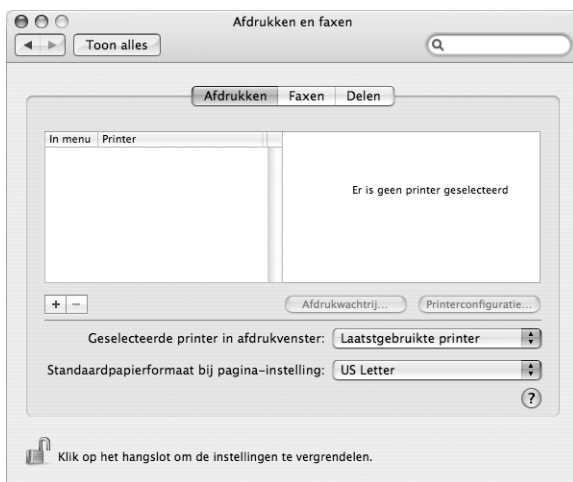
Afdrukken en faxen

Toon alles

Afdrukken Faxen Delen

In menu Printer

Er is geen printer geselecteerd

+ −

Afdrukwachtrij...

Printerconfiguratie...

Geselecteerde printer in afdrukvenster: Laatstgebruikte printer

Standaardpapierformaat bij pagina-instelling: US Letter

?

Klik op het hangslot om de instellingen te vergrendelen.